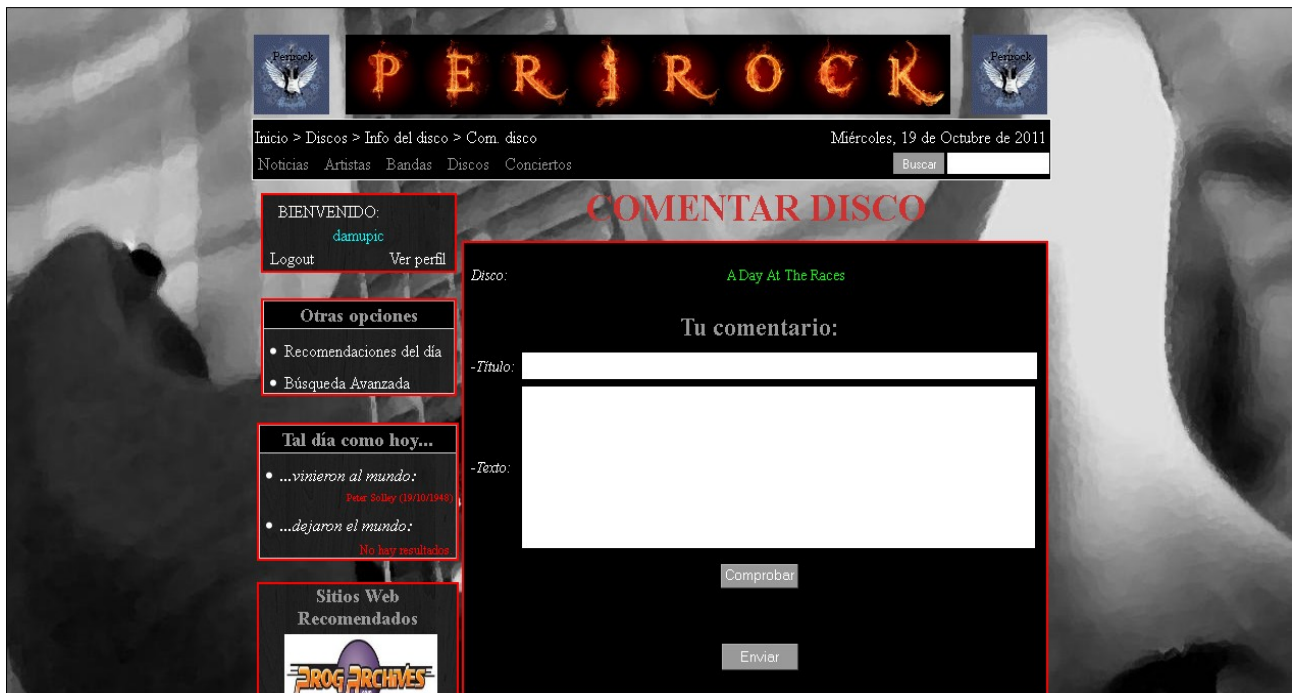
Perirock

PERIROCK

Perirock

Inicio > Discos > Info del disco > Com. disco

Miércoles, 19 de Octubre de 2011

Noticias Artistas Bandas Discos Conciertos

Buscar

BIENVENIDO:
damupic
Logout Ver perfil

COMENTAR DISCO

Otras opciones
• Recomendaciones del día
• Búsqueda Avanzada

Tal día como hoy...
• ...vinieron al mundo:
Peter Solley (19/10/1948)
• ...dejaron el mundo:
No hay resultados

Sitios Web Recomendados

PROG ARCHIVES

Disco: A Day At The Races

Tu comentario:

-Título:

-Texto:

Comprobar

Enviar